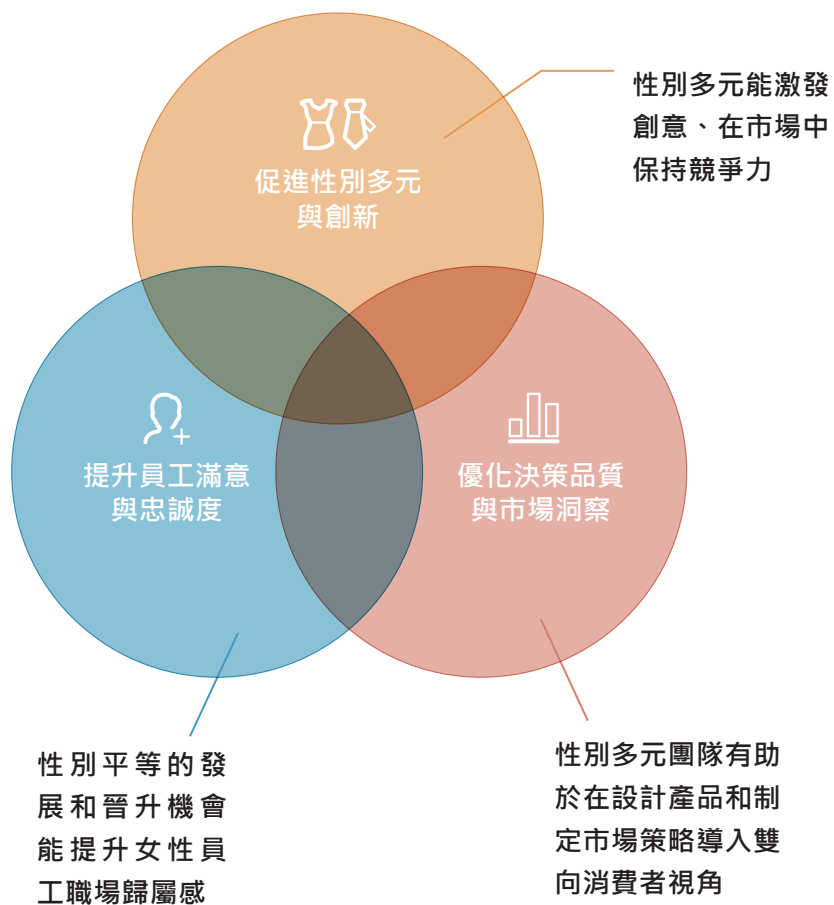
性別多元能激發創意、在市場中保持競爭力

促進性別多元
與創新

提升員工滿意
與忠誠度

優化決策品質
與市場洞察

性別平等的發展和晉升機會能提升女性員工職場歸屬感

性別多元團隊有助於在設計產品和制定市場策略導入雙向消費者視角